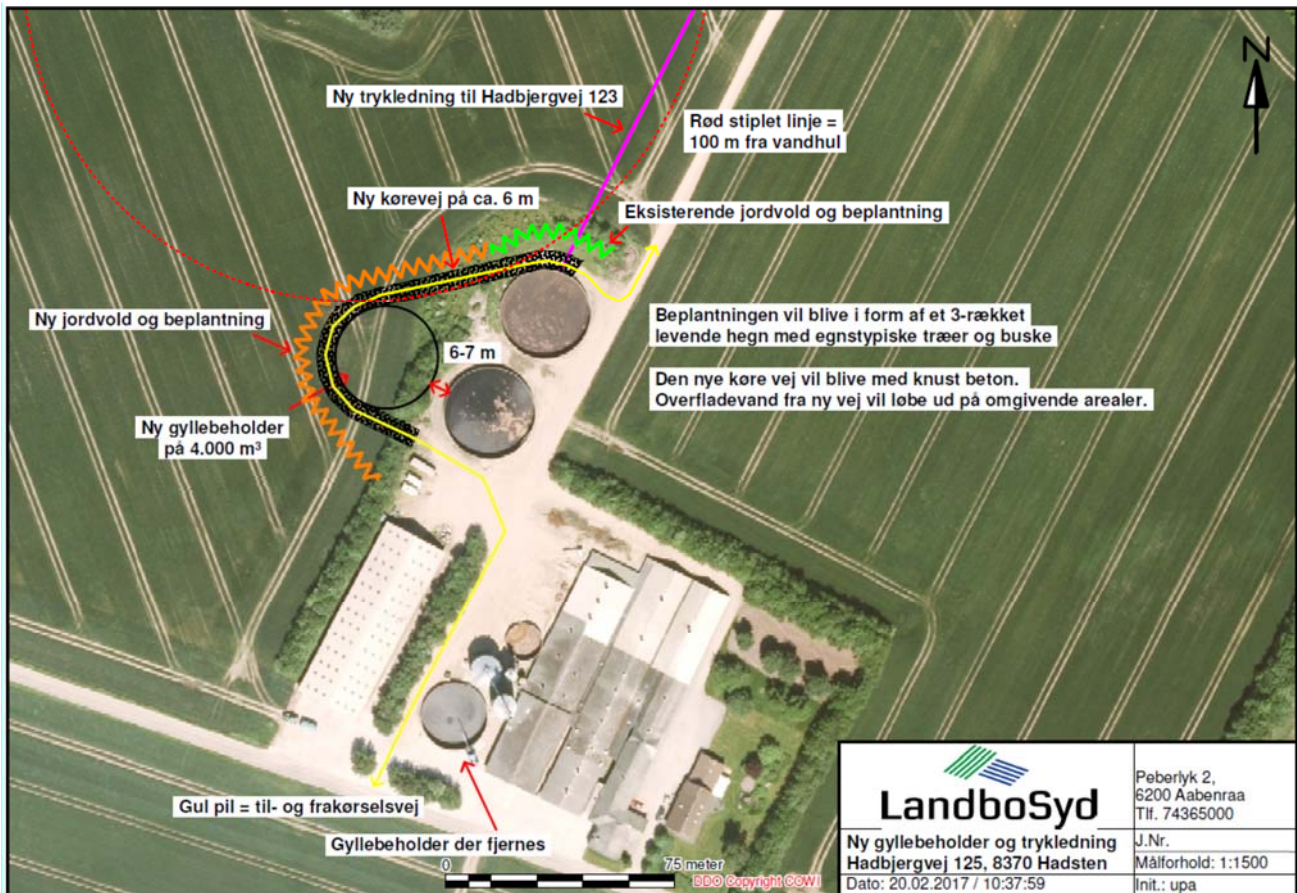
N

Ny trykledning til Hadbjergvej 123

Rød stiplet linje = 100 m fra vandhul

Ny kørevej på ca. 6 m

Eksisterende jordvold og beplantning

Ny jordvold og beplantning

6-7 m

Beplantningen vil blive i form af et 3-rækket levende hegn med egnstypiske træer og buske

Den nye køre vej vil blive med knust beton. Overfladevand fra ny vej vil løbe ud på omgivende arealer.

Ny gyllebeholder på 4.000 m³

Gul pil = til- og frakørselsvej

Gyllebeholder der fjernes

0

75 meter

DDO Copyright COWI

LandboSyd

Peberlyk 2, 6200 Aabenraa Tlf. 74365000

Ny gyllebeholder og trykledning Hadbjergvej 125, 8370 Hadsten

J.Nr.

Målforhold: 1:1500

Dato: 20.02.2017 / 10:37:59

Init.: upa